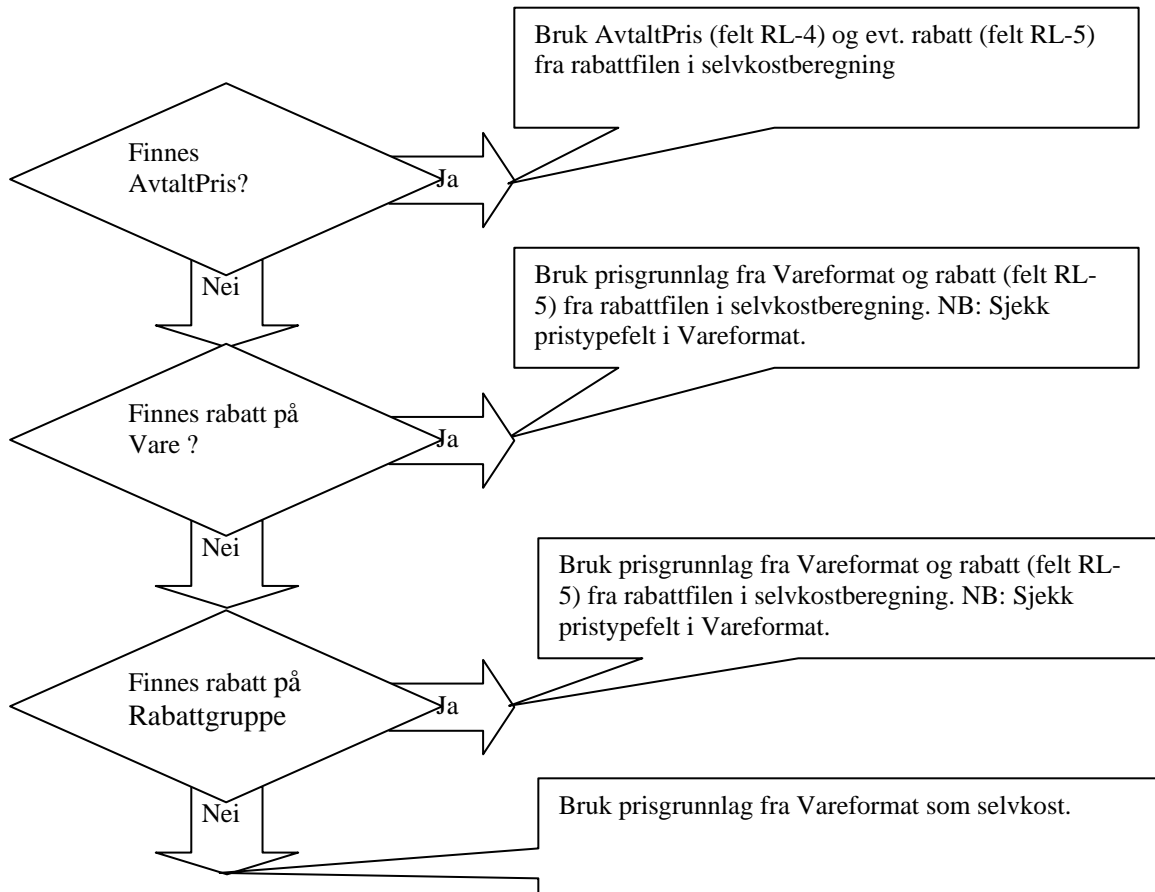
Bruk AvtaltPris (felt RL-4) og evt. rabatt (felt RL-5) fra rabattfilen i selvkostberegning

Finnes AvtaltPris?

Ja

Nei

Bruk prisgrunnlag fra Vareformat og rabatt (felt RL-5) fra rabattfilen i selvkostberegning. NB: Sjekk pristypefelt i Vareformat.

Finnes rabatt på Vare ?

Ja

Nei

Bruk prisgrunnlag fra Vareformat og rabatt (felt RL-5) fra rabattfilen i selvkostberegning. NB: Sjekk pristypefelt i Vareformat.

Finnes rabatt på Rabattgruppe

Ja

Nei

Bruk prisgrunnlag fra Vareformat som selvkost.